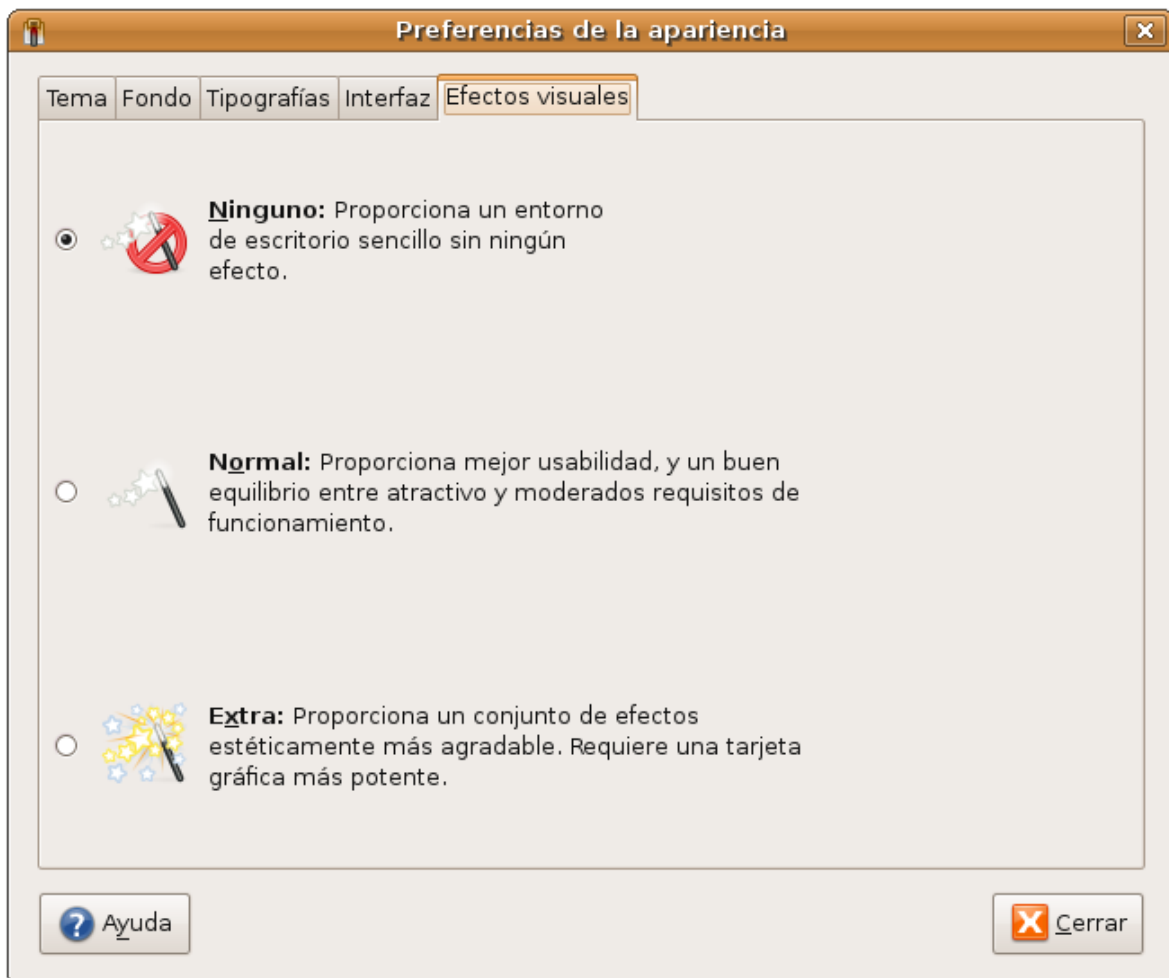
Preferencias de la apariencia

Tema | Fondo | Tipografías | Interfaz | Efectos visuales

Ninguno: Proporciona un entorno de escritorio sencillo sin ningún efecto.

Normal: Proporciona mejor usabilidad, y un buen equilibrio entre atractivo y moderados requisitos de funcionamiento.

Extra: Proporciona un conjunto de efectos estéticamente más agradable. Requiere una tarjeta gráfica más potente.

Ayuda

Cerrar